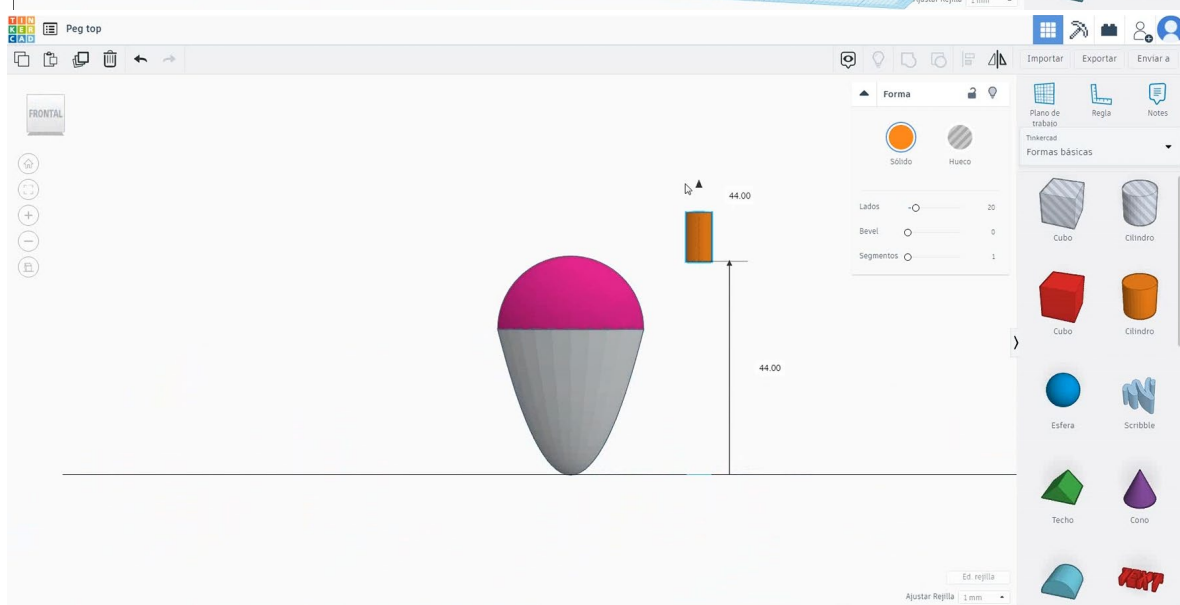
TIN
KER
CAD

Peg top

Importar Exportar Enviar a

FRONTAL

Forma

Sólido Hueco

Lados 20
Bevel 0
Segmentos 1

44.00

44.00

Plano de trabajo
Regla
Notes

Tinkercad
Formas básicas

Cubo
Cilindro
Cubo
Cilindro
Esfera
Scribble
Techo
Cono

Ed. rejilla

Ajustar Rejilla 1 mm